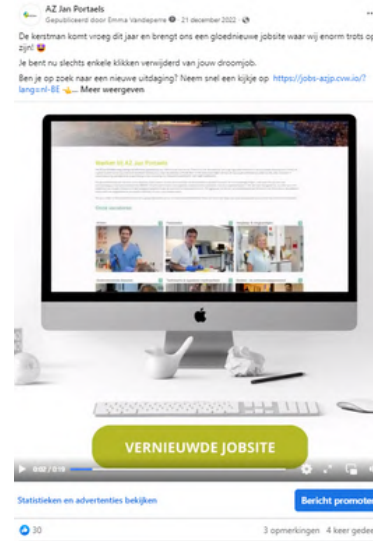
AZ Jan Portaels
Gepubliceerd door Emma Vandeperre · 21 december 2022 ·

De kerstman komt vroeg dit jaar en brengt ons een gloednieuwe jobsite waar wij enorm trots op zijn! 😍

Je bent nu slechts enkele klikken verwijderd van jouw droomjob.

Ben je op zoek naar een nieuwe uitdaging? Neem snel een kijkje op https://jobs-azjp.cvw.io/?lang=nl-BE 👈... Meer weergeven

Werken in AZ Jan Portaels

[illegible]

VERNIEUWDE JOBSITE

0:02 / 0:19

Statistieken en advertenties bekijken

Bericht promoten

30

3 opmerkingen 4 keer gedeeld